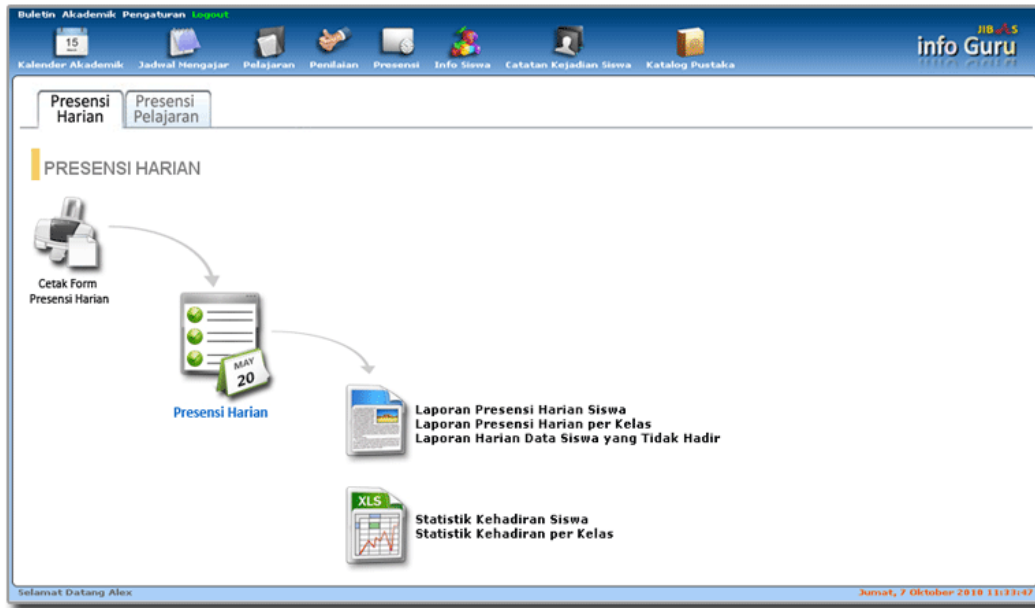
Buletin Akademik Pengaturan Logout

15
Kalender Akademik Jadwal Mengajar Pelajaran Penilaian Presensi Info Siswa Catatan Kejadian Siswa Katalog Pustaka

JIBAS
info Guru

Presensi Harian
Presensi Pelajaran

PRESENSI HARIAN

Cetak Form Presensi Harian

MAY
20
Presensi Harian

Laporan Presensi Harian Siswa
Laporan Presensi Harian per Kelas
Laporan Harian Data Siswa yang Tidak Hadir

XLS
Statistik Kehadiran Siswa
Statistik Kehadiran per Kelas

Selamat Datang Alex
Jumat, 7 Oktober 2010 11:33:47